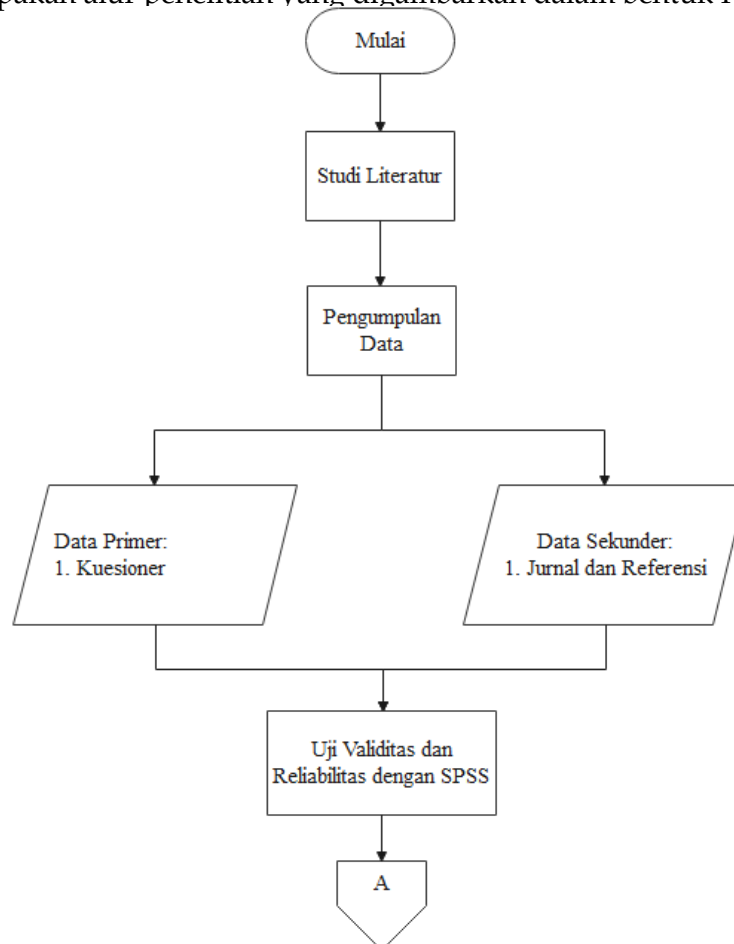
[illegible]pakan alur penelitian yang digambarkan dalam bentuk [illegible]

Mulai

Studi Literatur

Pengumpulan Data

Data Primer:
1. Kuesioner

Data Sekunder:
1. Jurnal dan Referensi

Uji Validitas dan Reliabilitas dengan SPSS

A